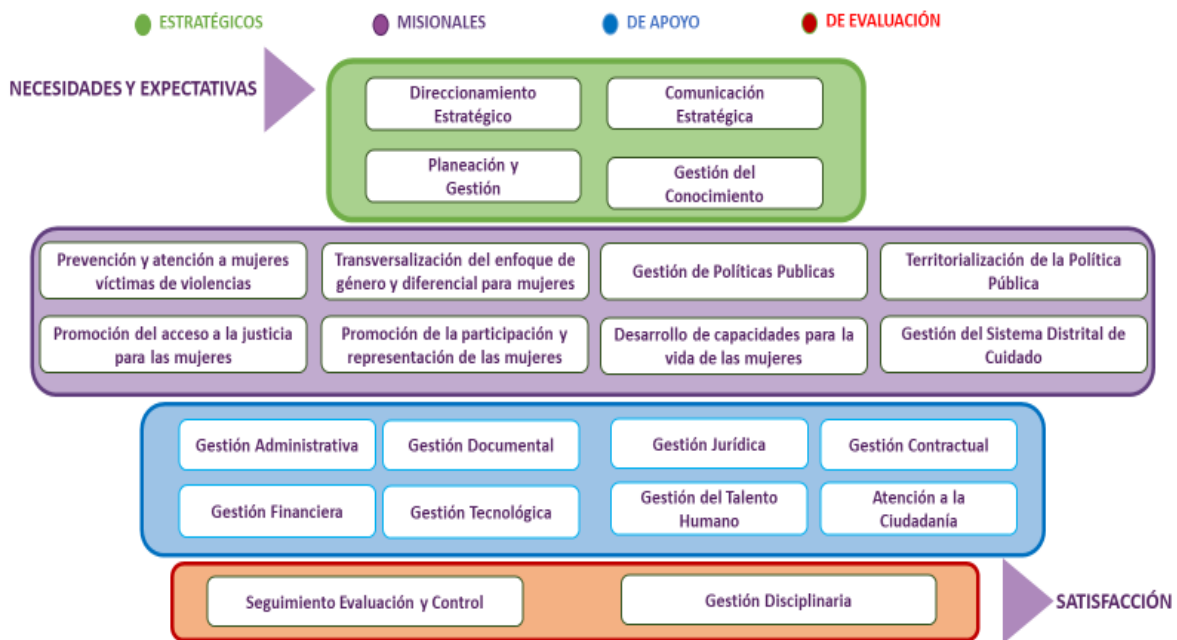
ESTRATÉGICOS MISIONALES DE APOYO DE EVALUACIÓN

NECESIDADES Y EXPECTATIVAS

Direccionamiento Estratégico

Comunicación Estratégica

Planeación y Gestión

Gestión del Conocimiento

Prevención y atención a mujeres víctimas de violencias

Transversalización del enfoque de género y diferencial para mujeres

Gestión de Políticas Publicas

Territorialización de la Política Pública

Promoción del acceso a la justicia para las mujeres

Promoción de la participación y representación de las mujeres

Desarrollo de capacidades para la vida de las mujeres

Gestión del Sistema Distrital de Cuidado

Gestión Administrativa

Gestión Documental

Gestión Jurídica

Gestión Contractual

Gestión Financiera

Gestión Tecnológica

Gestión del Talento Humano

Atención a la Ciudadanía

Seguimiento Evaluación y Control

Gestión Disciplinaria

SATISFACCIÓN